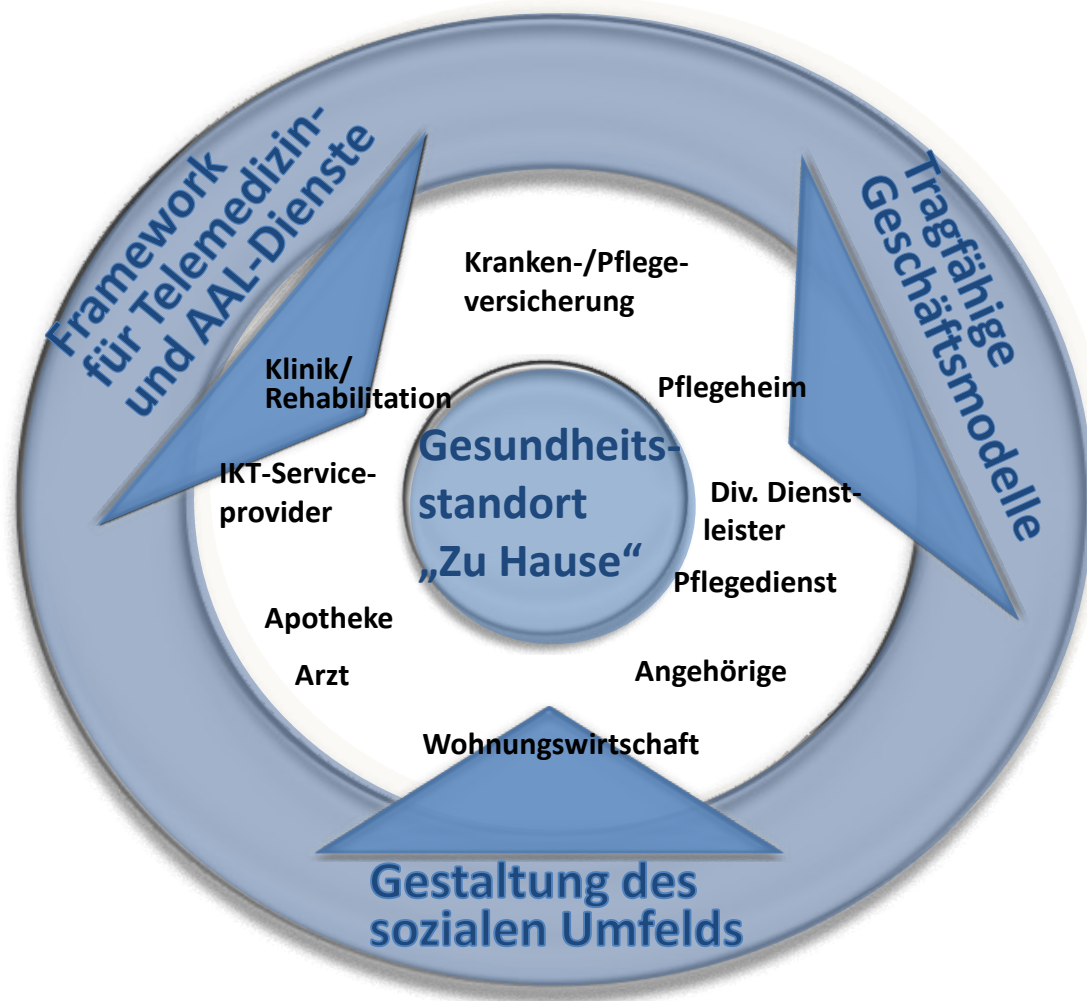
Framework für Telemedizin- und AAL-Dienste

Tragfähige Geschäftsmodelle

Kranken-/Pflegeversicherung

Klinik/ Rehabilitation

Pflegeheim

Gesundheitsstandort „Zu Hause“

IKT-Serviceprovider

Div. Dienstleister

Pflegedienst

Apotheke

Arzt

Angehörige

Wohnungswirtschaft

Gestaltung des sozialen Umfelds